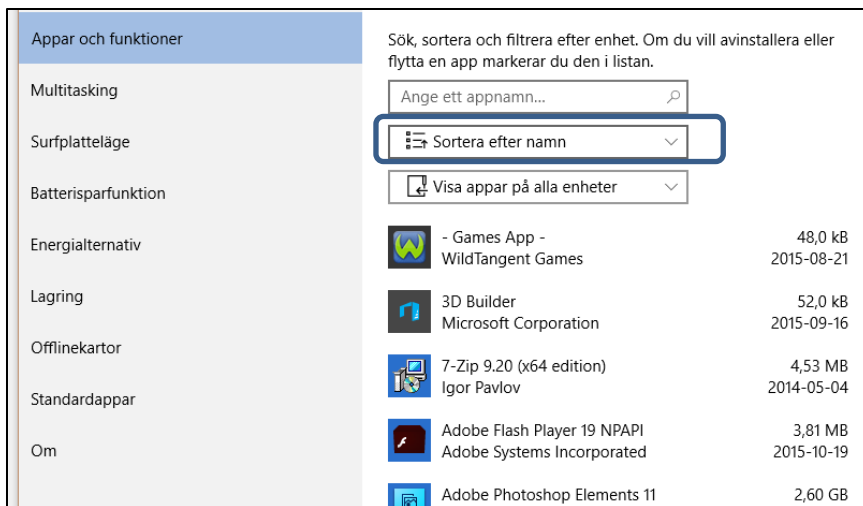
Appar och funktioner

Multitasking

Surfplatteläge

Batterisparfunktion

Energialternativ

Lagring

Offlinekartor

Standardappar

Om

Sök, sortera och filtrera efter enhet. Om du vill avinstallera eller flytta en app markerar du den i listan.

Ange ett appnamn...

Sortera efter namn

Visa appar på alla enheter

- Games App -
WildTangent Games
48,0 kB
2015-08-21

3D Builder
Microsoft Corporation
52,0 kB
2015-09-16

7-Zip 9.20 (x64 edition)
Igor Pavlov
4,53 MB
2014-05-04

Adobe Flash Player 19 NPAPI
Adobe Systems Incorporated
3,81 MB
2015-10-19

Adobe Photoshop Elements 11
2,60 GB